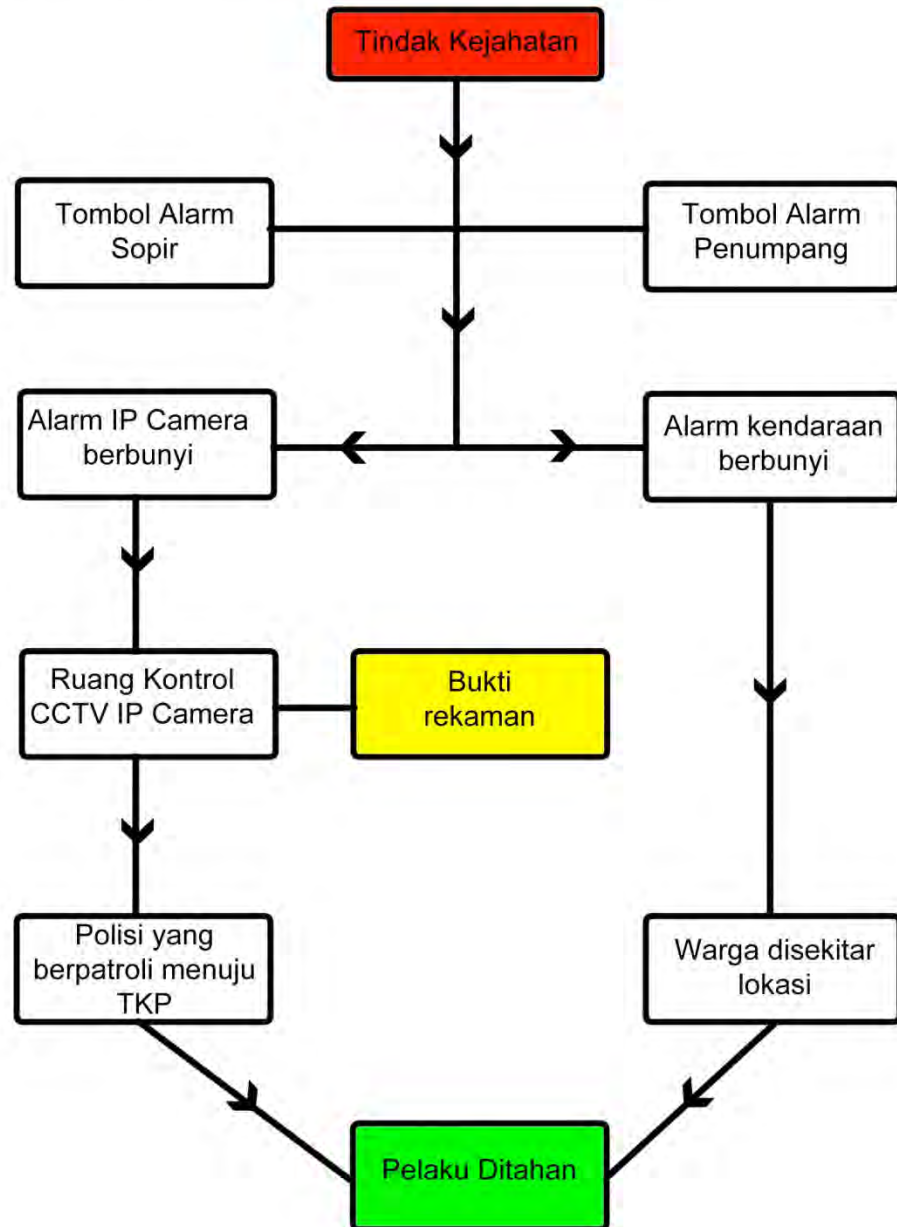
Tindak Kejahatan

Tombol Alarm Sopir

Tombol Alarm Penumpang

Alarm IP Camera berbunyi

Alarm kendaraan berbunyi

Ruang Kontrol CCTV IP Camera

Bukti rekaman

Polisi yang berpatroli menuju TKP

Warga disekitar lokasi

Pelaku Ditahan